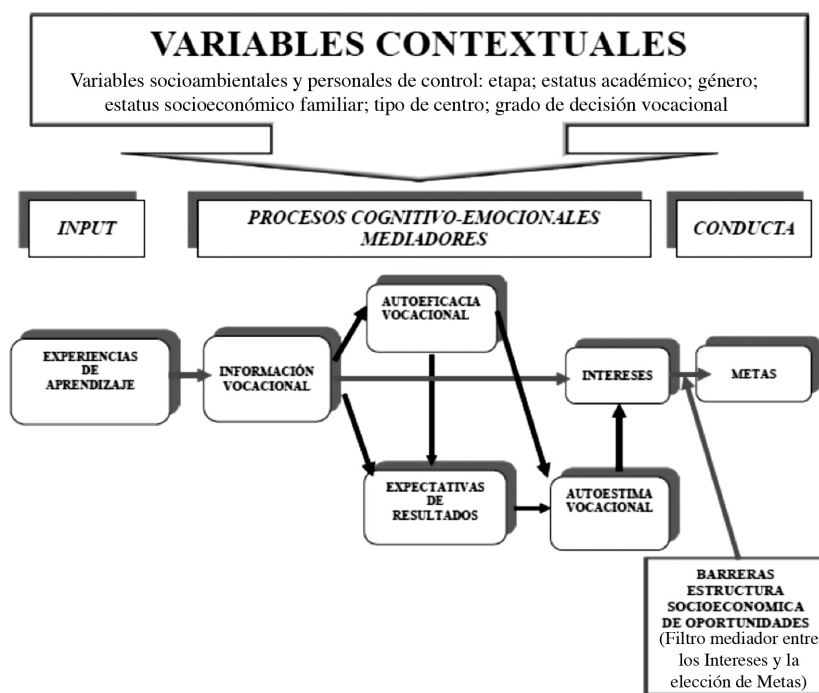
VARIABLES CONTEXTUALES

Variables socioambientales y personales de control: etapa; estatus académico; género; estatus socioeconómico familiar; tipo de centro; grado de decisión vocacional

INPUT

PROCESOS COGNITIVO-EMOCIONALES MEDIADORES

CONDUCTA

EXPERIENCIAS DE APRENDIZAJE

INFORMACIÓN VOCACIONAL

AUTOEFICACIA VOCACIONAL

EXPECTATIVAS DE RESULTADOS

AUTOESTIMA VOCACIONAL

INTERESES

METAS

BARRERAS ESTRUCTURA SOCIOECONOMICA DE OPORTUNIDADES (Filtro mediador entre los Intereses y la elección de Metas)